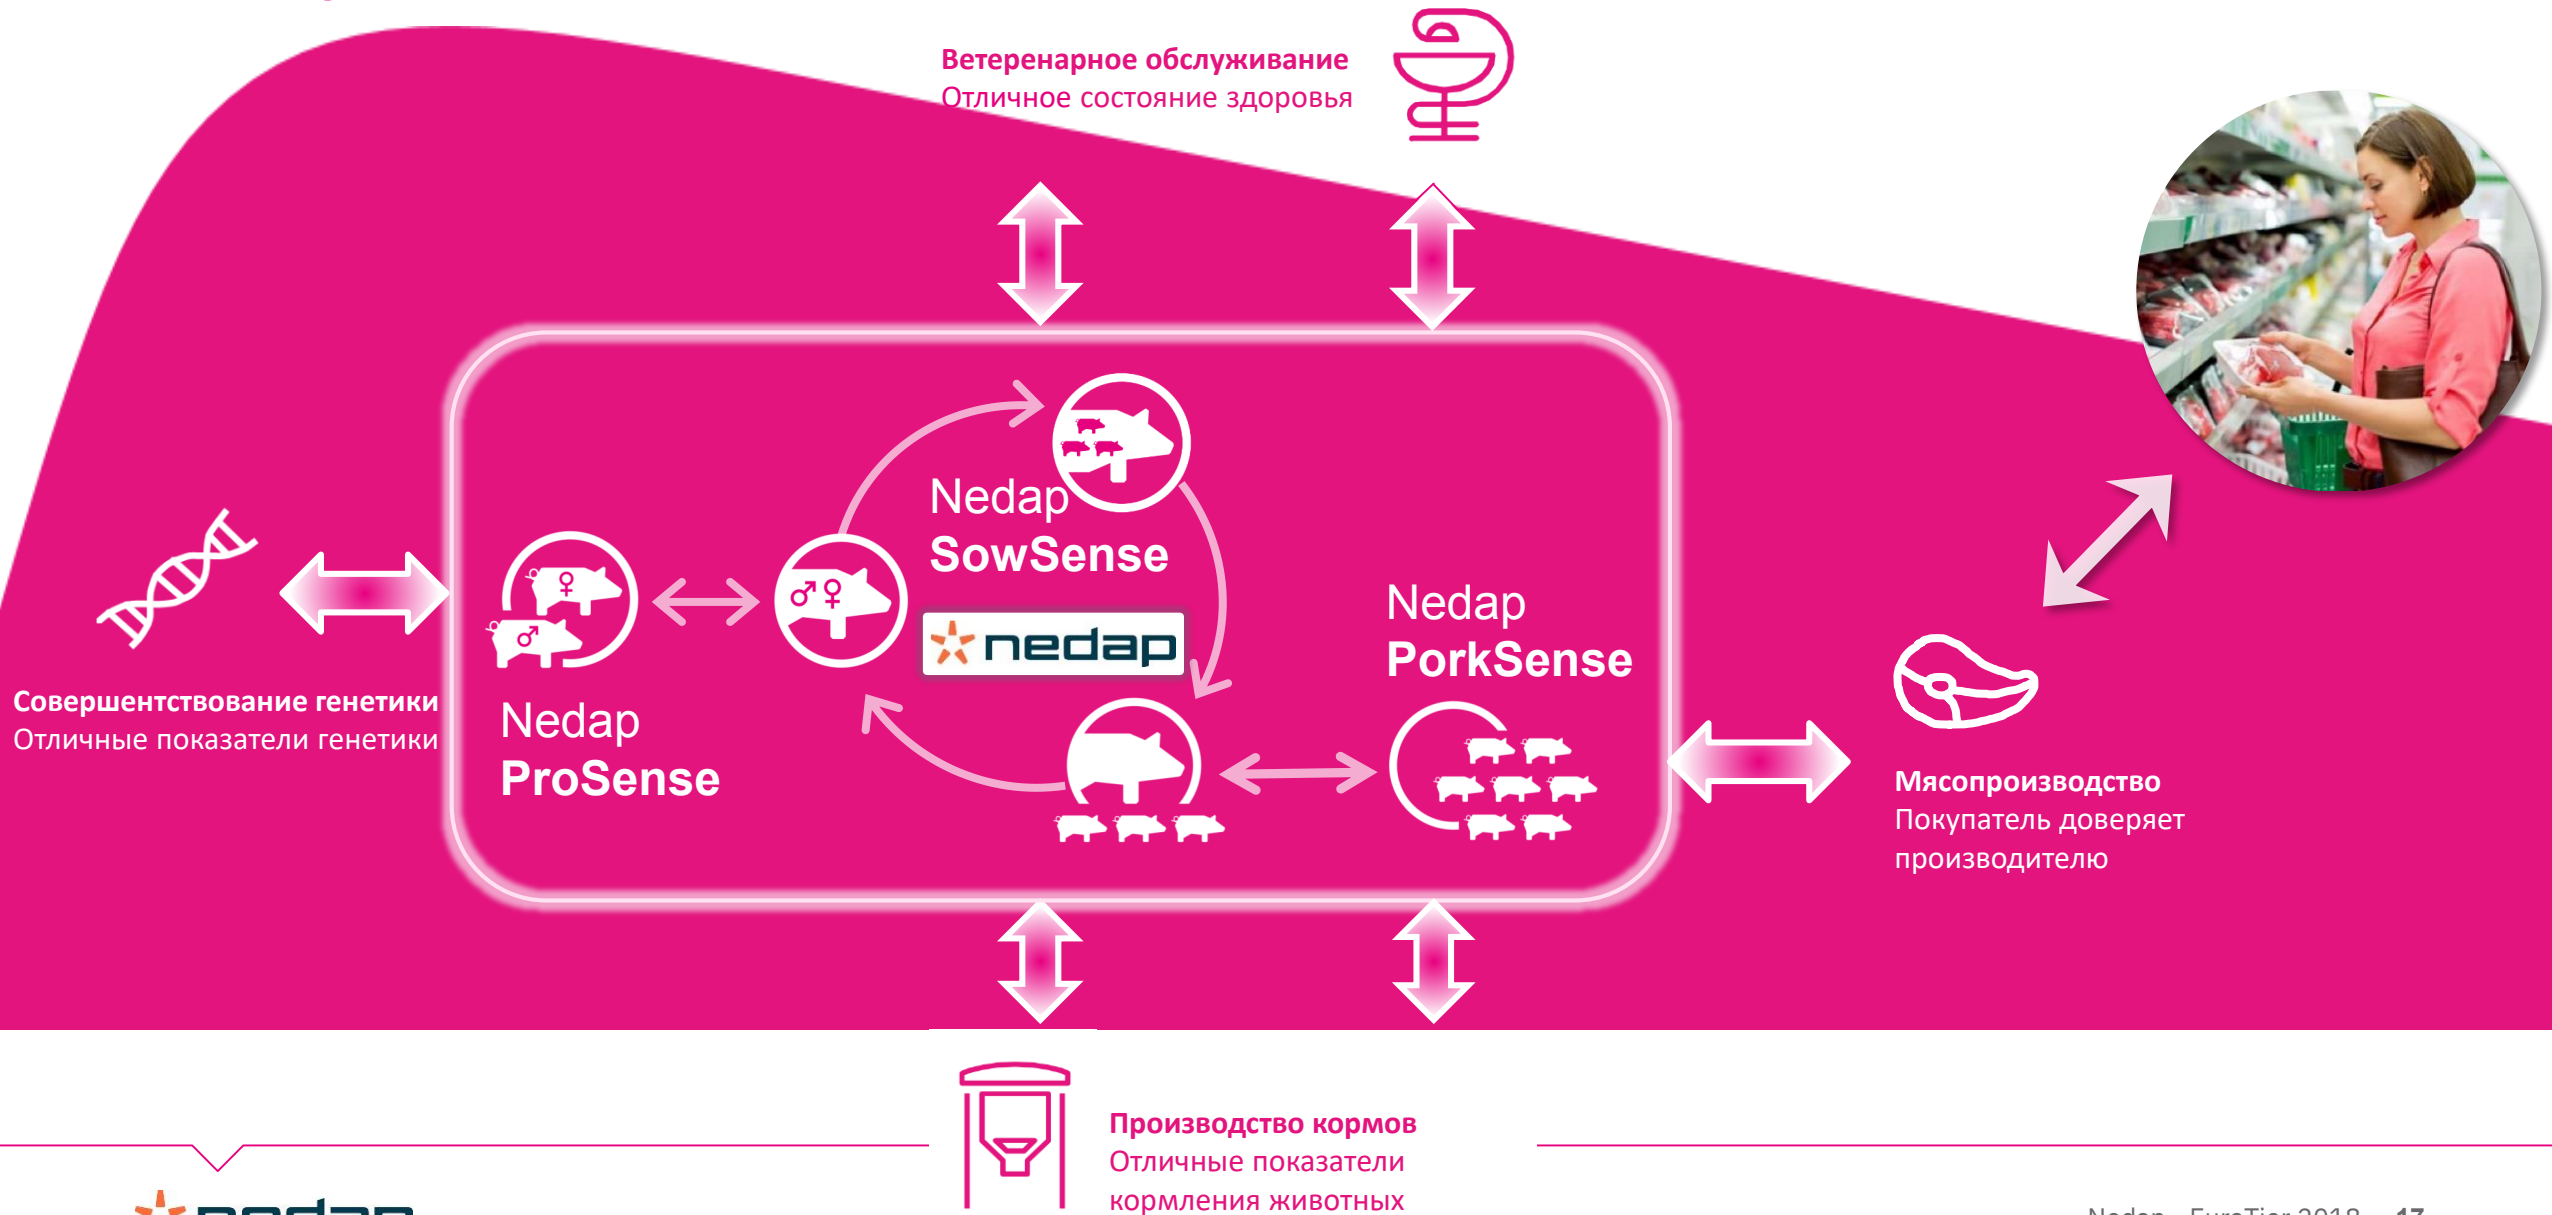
Ветеренарное обслуживание
Отличное состояние здоровья

Совершентствование генетики
Отличные показатели генетики

Nedap
ProSense

Nedap
SowSense

nedap

Nedap
PorkSense

Мясопроизводство
Покупатель доверяет производителю

Производство кормов
Отличные показатели кормления животных

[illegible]